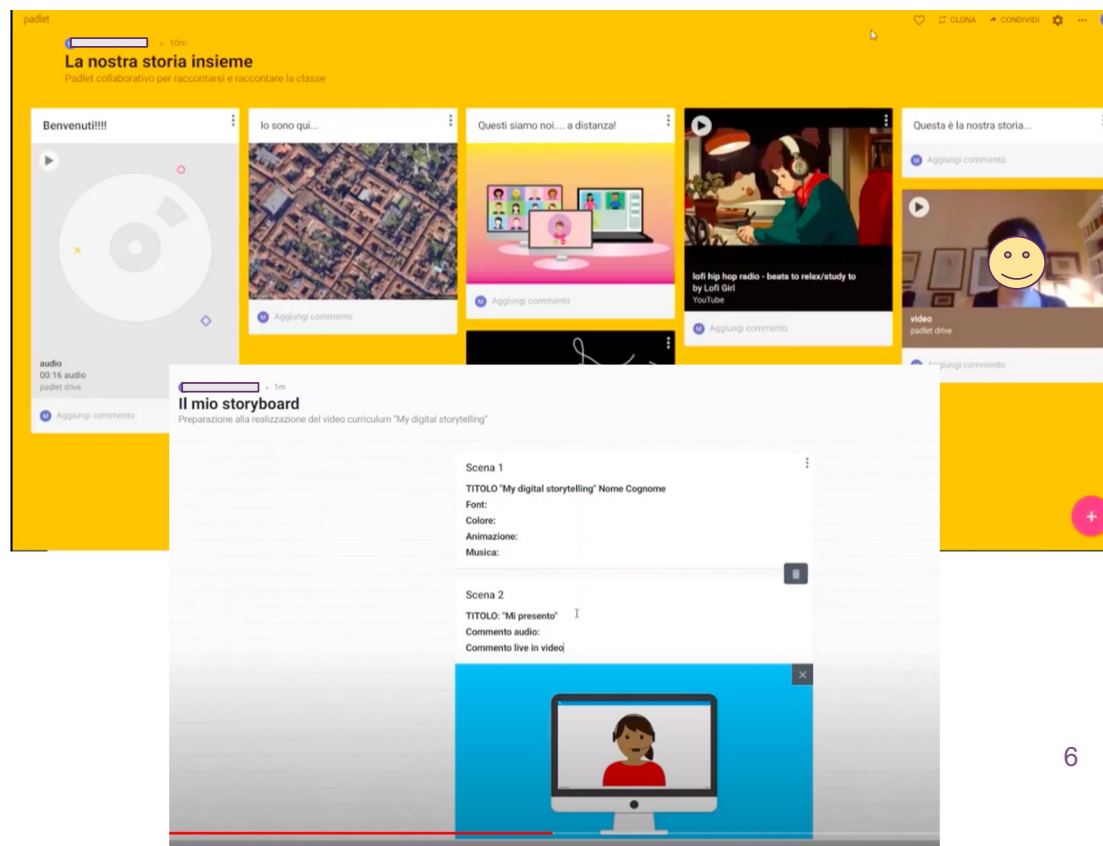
padlet

CLONA CONDIVIDI ...

• 10m

La nostra storia insieme

Padlet collaborativo per raccontarsi e raccontare la classe

Benvenuti!!!!

audio
00:16 audio
padlet drive

Aggiungi commento

Io sono qui...

Aggiungi commento

Questi siamo noi.... a distanza!

Aggiungi commento

lofi hip hop radio - beats to relax/study to
by Lofi Girl
YouTube

Aggiungi commento

Questa è la nostra storia...

Aggiungi commento

video
padlet drive

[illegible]ungi commento

• 1m

Il mio storyboard

Preparazione alla realizzazione del video curriculum "My digital storytelling"

Scena 1

TITOLO "My digital storytelling" Nome Cognome
Font:
Colore:
Animazione:
Musica:

Scena 2

TITOLO: "Mi presento"
Commento audio:
Commento live in video

6